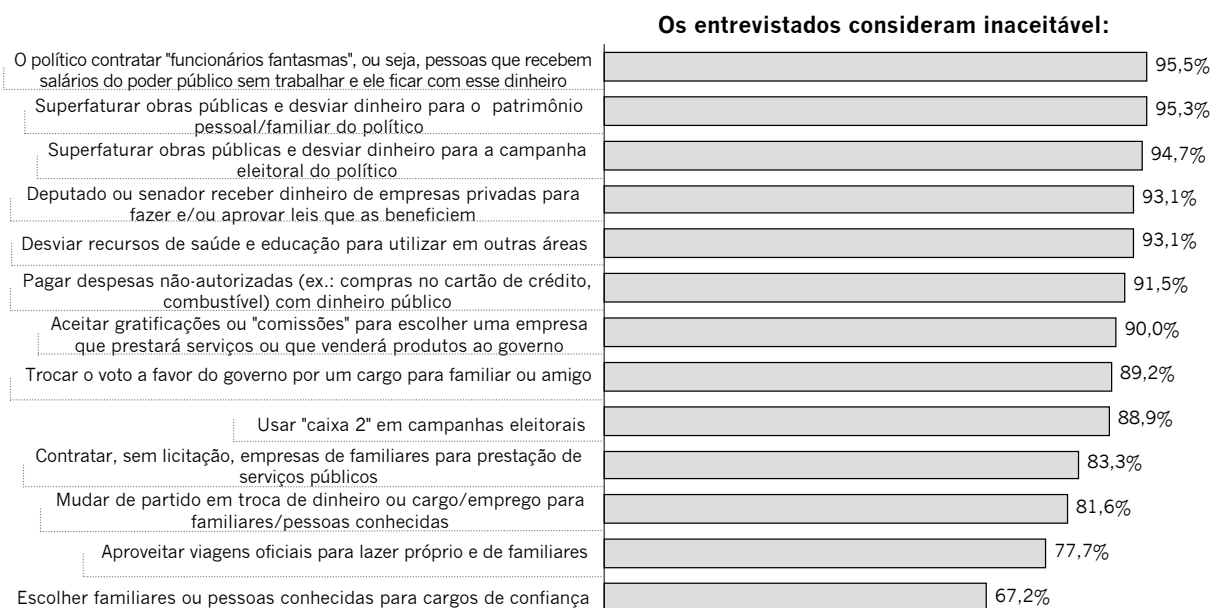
Os entrevistados consideram inaceitável:

O político contratar "funcionários fantasmas", ou seja, pessoas que recebem salários do poder público sem trabalhar e ele ficar com esse dinheiro
95,5%

Superfaturar obras públicas e desviar dinheiro para o patrimônio pessoal/familiar do político
95,3%

Superfaturar obras públicas e desviar dinheiro para a campanha eleitoral do político
94,7%

Deputado ou senador receber dinheiro de empresas privadas para fazer e/ou aprovar leis que as beneficiem
93,1%

Desviar recursos de saúde e educação para utilizar em outras áreas
93,1%

Pagar despesas não-autorizadas (ex.: compras no cartão de crédito, combustível) com dinheiro público
91,5%

Aceitar gratificações ou "comissões" para escolher uma empresa que prestará serviços ou que venderá produtos ao governo
90,0%

Trocar o voto a favor do governo por um cargo para familiar ou amigo
89,2%

Usar "caixa 2" em campanhas eleitorais
88,9%

Contratar, sem licitação, empresas de familiares para prestação de serviços públicos
83,3%

Mudar de partido em troca de dinheiro ou cargo/emprego para familiares/pessoas conhecidas
81,6%

Aproveitar viagens oficiais para lazer próprio e de familiares
77,7%

Escolher familiares ou pessoas conhecidas para cargos de confiança
67,2%